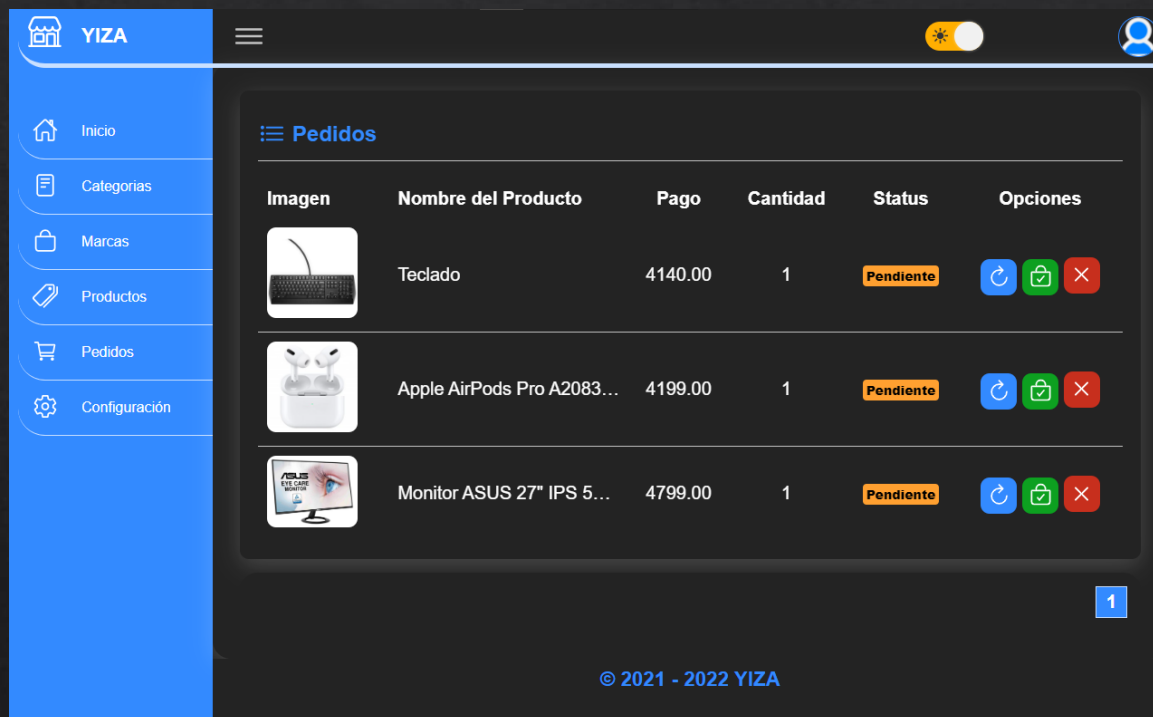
YIZA

Inicio
Categorias
Marcas
Productos
Pedidos
Configuración

Pedidos

| Imagen | Nombre del Producto | Pago | Cantidad | Status | Opciones |
|---|---|---|---|---|---|
| | Teclado | 4140.00 | 1 | Pendiente | |
| | Apple AirPods Pro A2083… | 4199.00 | 1 | Pendiente | |
| ASUS EYE CARE MONITOR | Monitor ASUS 27" IPS 5… | 4799.00 | 1 | Pendiente | |

1

© 2021 - 2022 YIZA